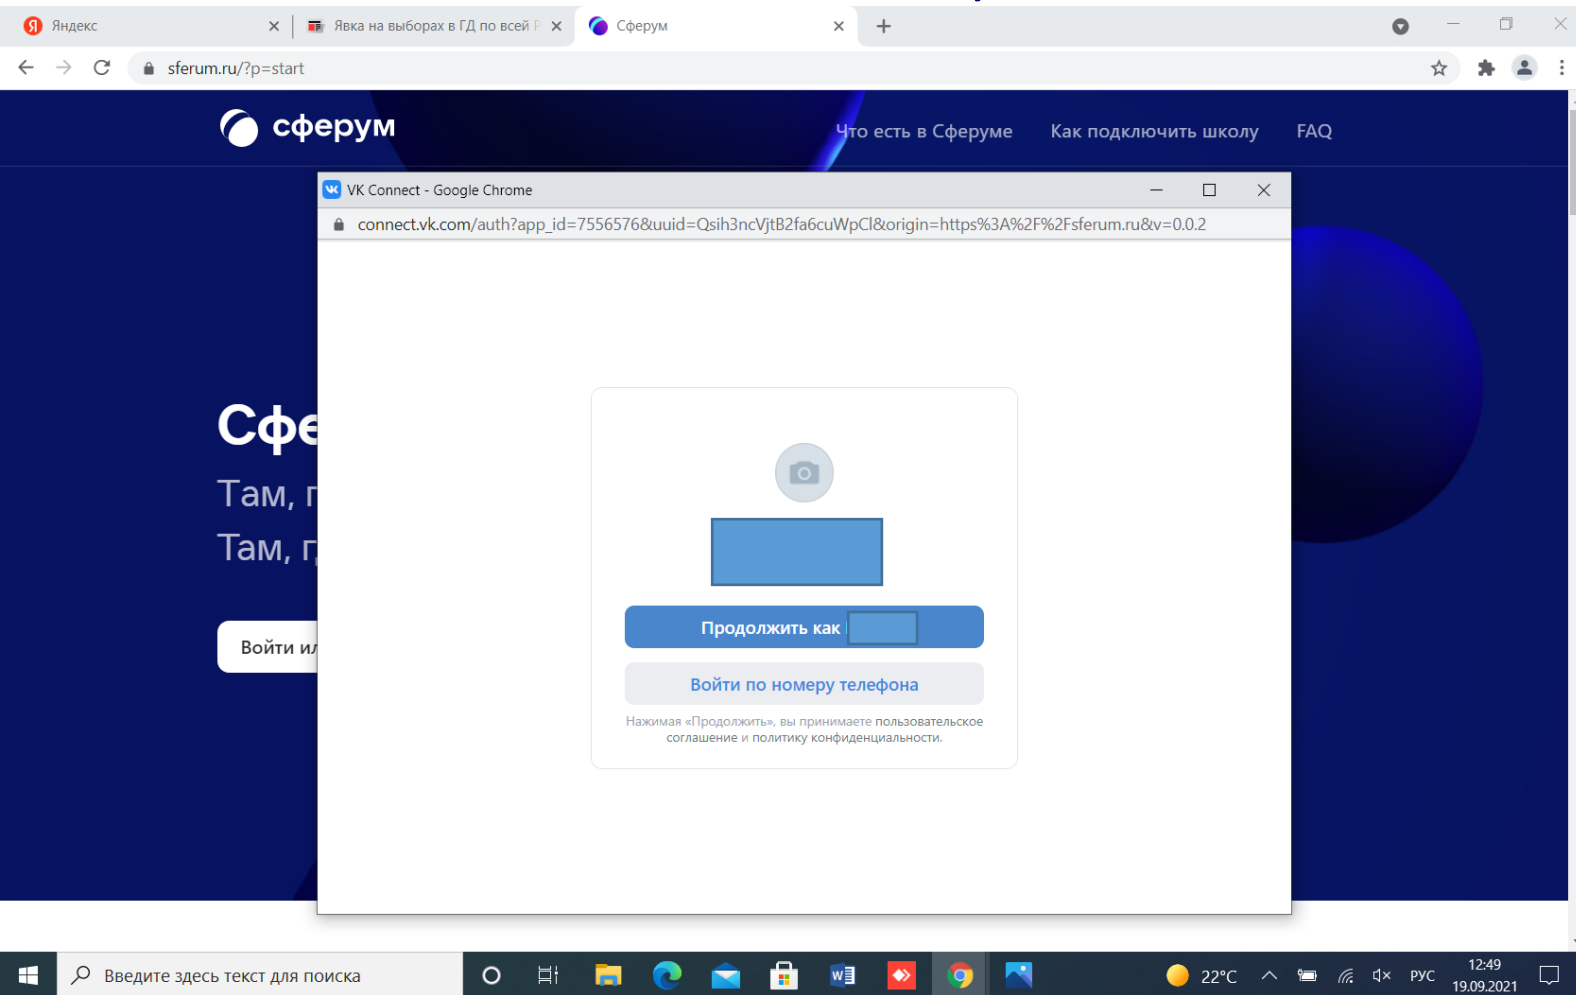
Яндекс
Явка на выборах в ГД по всей Р
Сферум
sferum.ru/?p=start

сферум
Что есть в Сферуме
Как подключить школу
FAQ

Сфе
Там, г
Там, г
Войти и

VK Connect - Google Chrome
connect.vk.com/auth?app_id=7556576&uuid=Qsih3ncVjtB2fa6cuWpCl&origin=https%3A%2F%2Fsferum.ru&v=0.0.2

Продолжить как
Войти по номеру телефона
Нажимая «Продолжить», вы принимаете пользовательское соглашение и политику конфиденциальности.

Введите здесь текст для поиска
22°C
РУС
12:49
19.09.2021